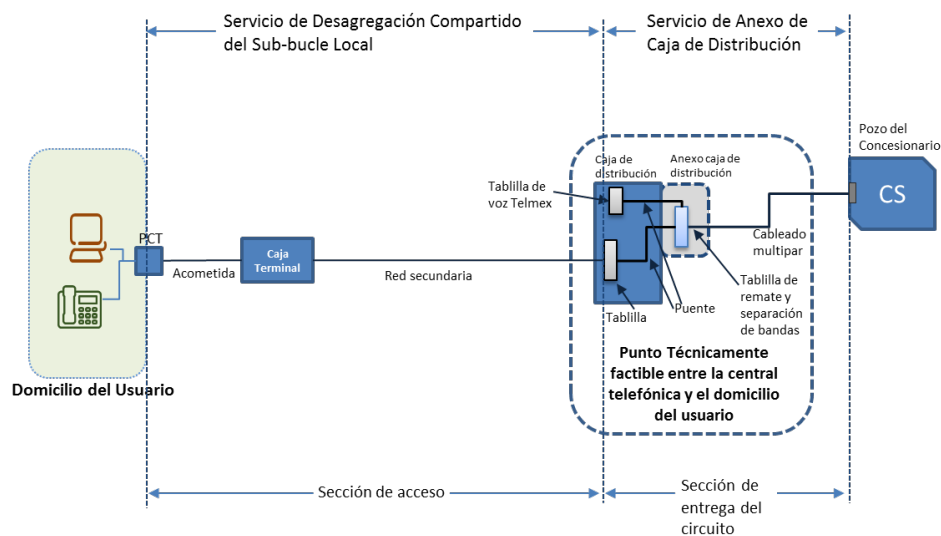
Servicio de Desagregación Compartido del Sub-bucle Local

Servicio de Anexo de Caja de Distribución

Pozo del Concesionario

CS

Caja de distribución

Anexo caja de distribución

Tablilla de voz Telmex

Cableado multipar

PCT

Caja Terminal

Acometida

Red secundaria

Tablilla de remate y separación de bandas

Puente

Tablilla

Domicilio del Usuario

Punto Técnicamente factible entre la central telefónica y el domicilio del usuario

Sección de acceso

Sección de entrega del circuito